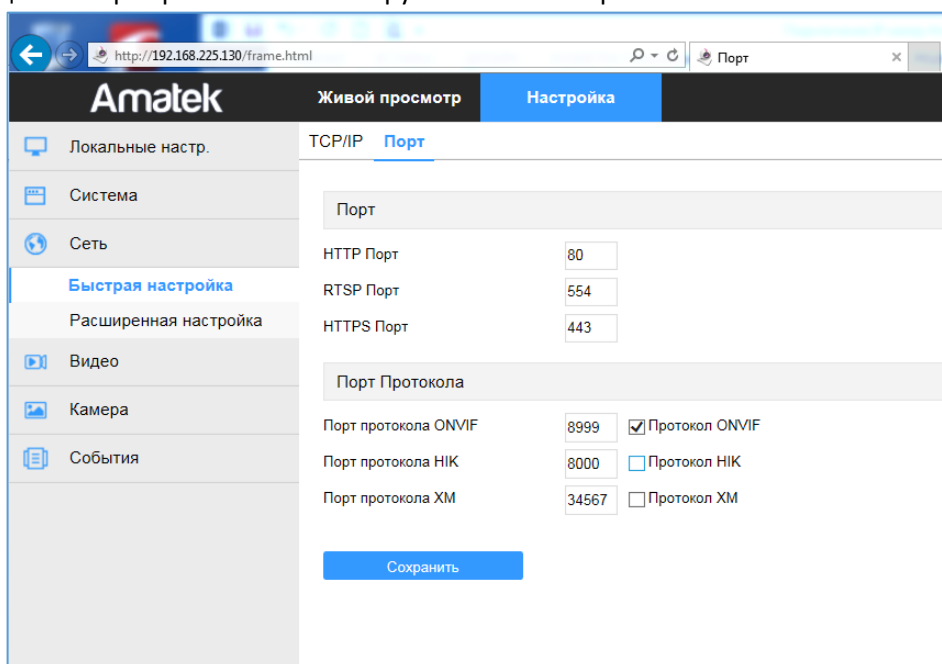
http://192.168.225.130/frame.html
Порт

Amatek
Живой просмотр
Настройка

Локальные настр.
Система
Сеть
Быстрая настройка
Расширенная настройка
Видео
Камера
События

TCP/IP
Порт

Порт
HTTP Порт 80
RTSP Порт 554
HTTPS Порт 443

Порт Протокола
Порт протокола ONVIF 8999 Протокол ONVIF
Порт протокола HIK 8000 Протокол HIK
Порт протокола XM 34567 Протокол XM

Сохранить